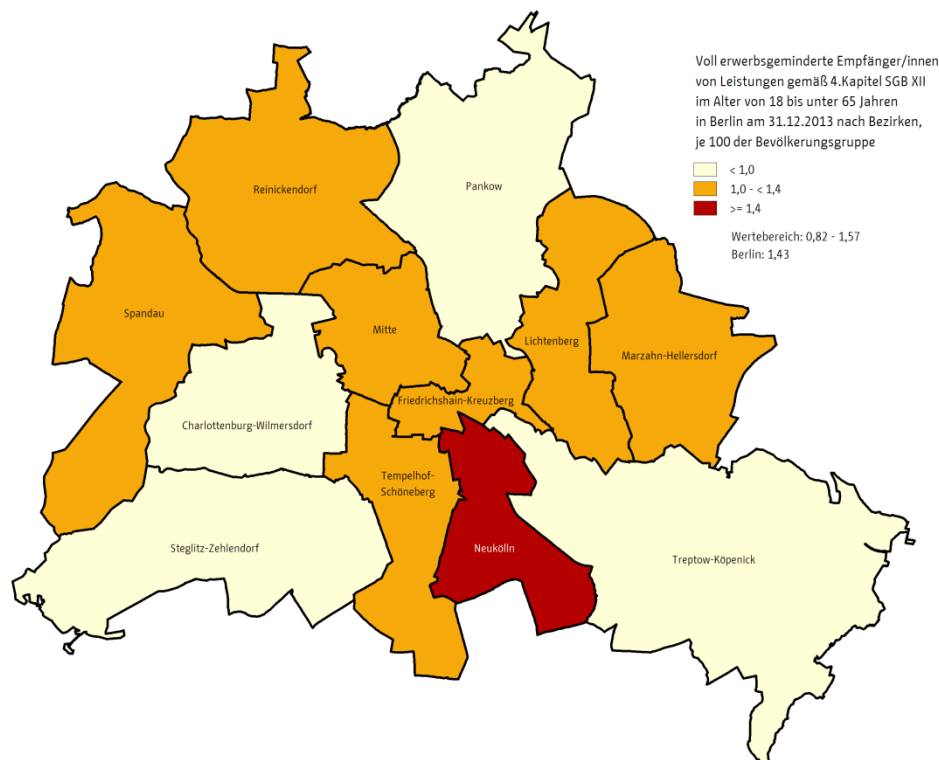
Voll erwerbsgeminderte Empfänger/innen von Leistungen gemäß 4.Kapitel SGB XII im Alter von 18 bis unter 65 Jahren in Berlin am 31.12.2013 nach Bezirken, je 100 der Bevölkerungsgruppe

< 1,0
1,0 - < 1,4
>= 1,4

Wertebereich: 0,82 - 1,57
Berlin: 1,43

Reinickendorf
Pankow
Spandau
Mitte
Lichtenberg
Marzahn-Hellersdorf
Friedrichshain-Kreuzberg
Charlottenburg-Wilmersdorf
Tempelhof-Schöneberg
Steglitz-Zehlendorf
Neukölln
Treptow-Köpenick